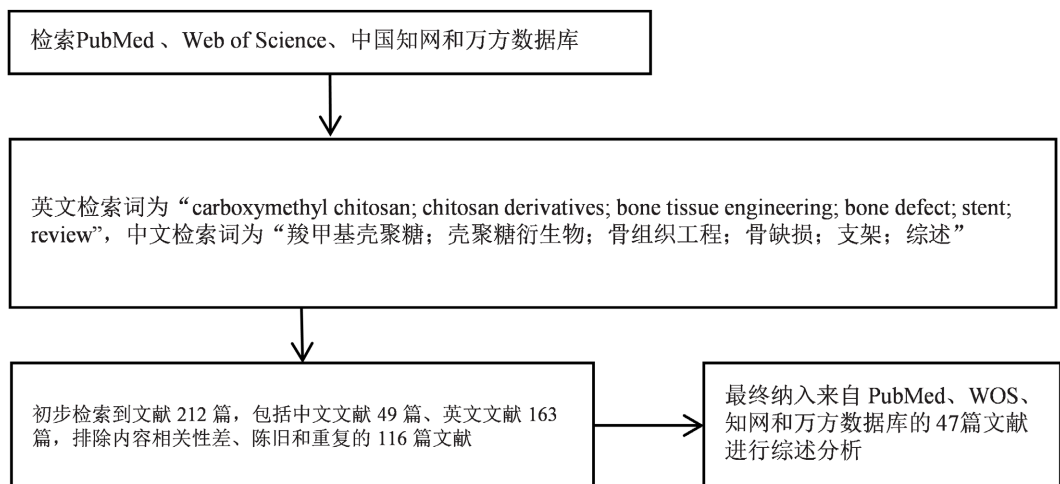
检索PubMed 、Web of Science、中国知网和万方数据库

英文检索词为“carboxymethyl chitosan; chitosan derivatives; bone tissue engineering; bone defect; stent; review”，中文检索词为“羧甲基壳聚糖；壳聚糖衍生物；骨组织工程；骨缺损；支架；综述”

初步检索到文献 212 篇，包括中文文献 49 篇、英文文献 163 篇，排除内容相关性差、陈旧和重复的 116 篇文献

最终纳入来自 PubMed、WOS、知网和万方数据库的 47篇文献进行综述分析